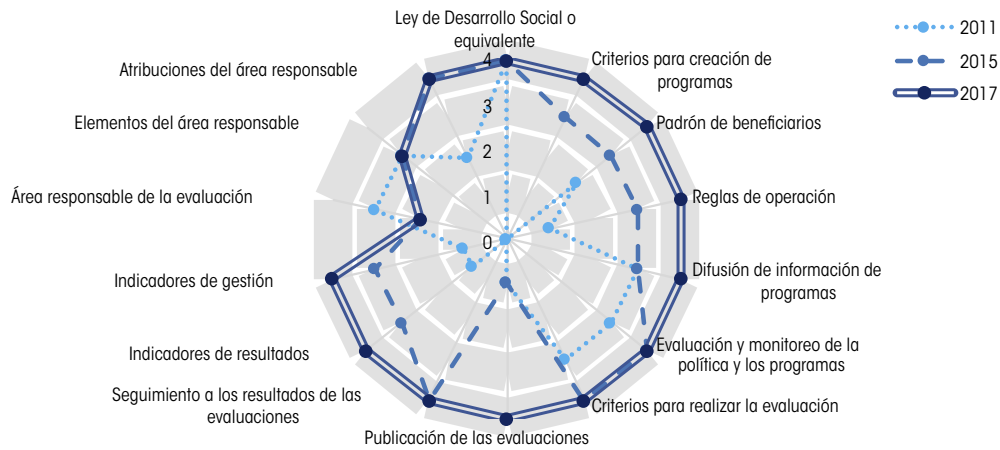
Ley de Desarrollo Social o equivalente

Criterios para creación de programas

Padrón de beneficiarios

Reglas de operación

Difusión de información de programas

Evaluación y monitoreo de la política y los programas

Criterios para realizar la evaluación

Publicación de las evaluaciones

Seguimiento a los resultados de las evaluaciones

Indicadores de resultados

Indicadores de gestión

Área responsable de la evaluación

Elementos del área responsable

Atribuciones del área responsable

4
3
2
1
0

2011
2015
2017